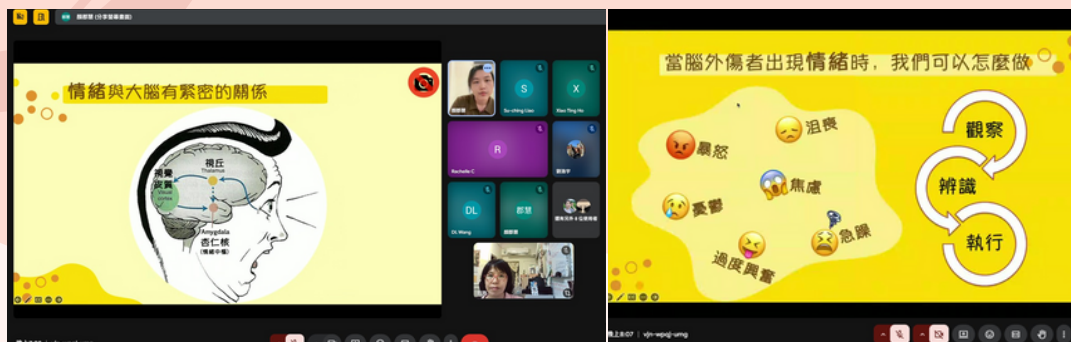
情緒與大腦有緊密的關係

視丘
Thalamus

視覺皮質
Visual cortex

Amygdala
杏仁核
(情緒中樞)

Su-ching Liao
Xian Ting Ho
Rachelle C
DL Wang

當腦外傷者出現情緒時，我們可以怎麼做

暴怒
沮喪
焦慮
憂鬱
急躁
過度興奮

觀察
辨識
執行

vjn-wpqj-umg